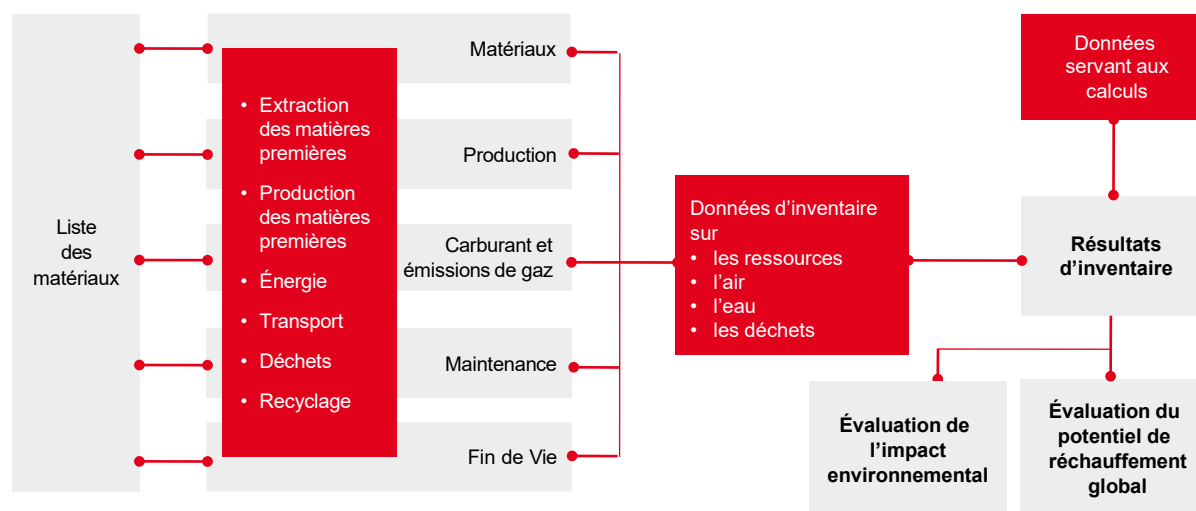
Liste des matériaux

• Extraction des matières premières
• Production des matières premières
• Énergie
• Transport
• Déchets
• Recyclage

Matériaux

Production

Carburant et émissions de gaz

Maintenance

Fin de Vie

Données d'inventaire sur
• les ressources
• l'air
• l'eau
• les déchets

Données servant aux calculs

Résultats d'inventaire

Évaluation de l'impact environnemental

Évaluation du potentiel de réchauffement global